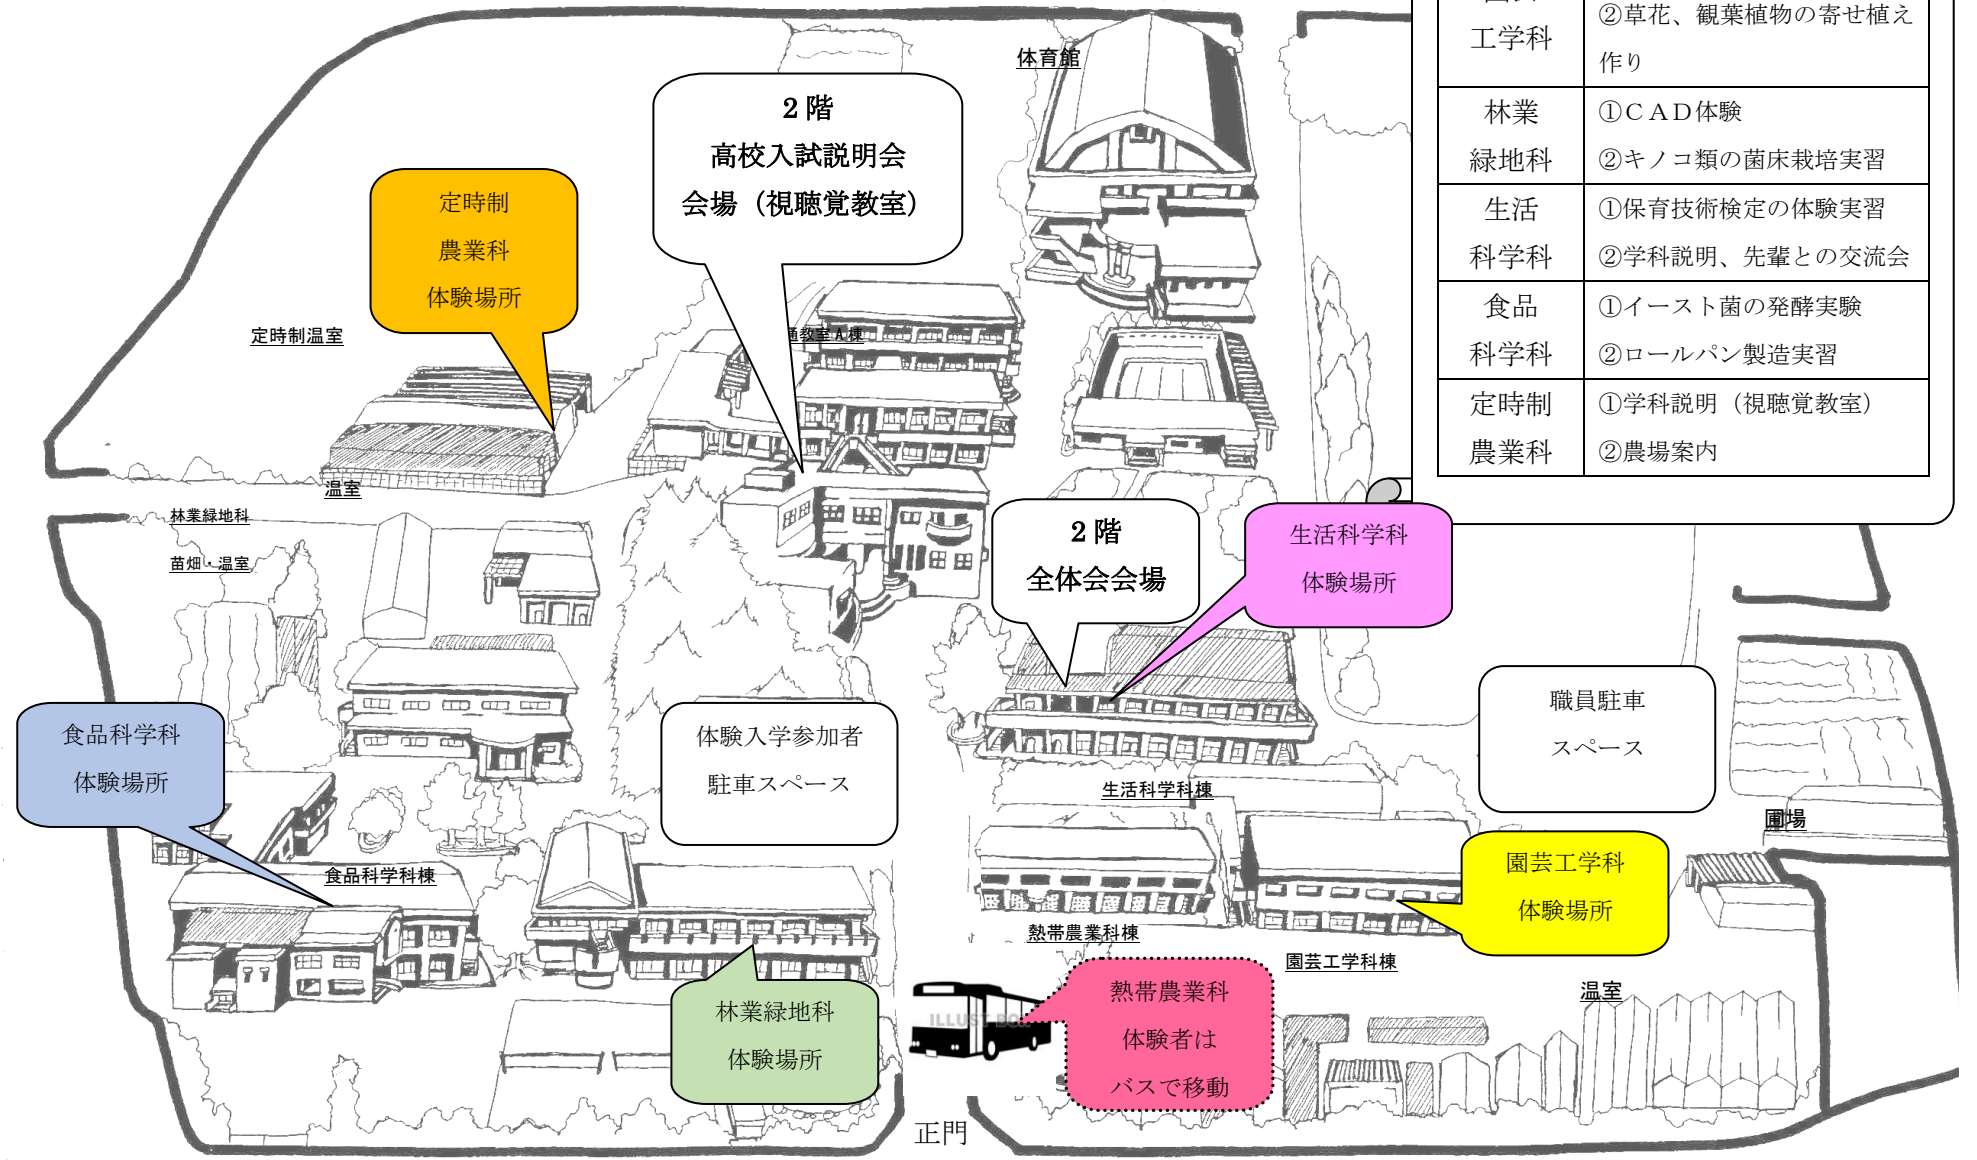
| 工学科 | ②草花、観葉植物の寄せ植え作り |
|---|---|
| 林業緑地科 | ①ＣＡＤ体験<br>②キノコ類の菌床栽培実習 |
| 生活科学科 | ①保育技術検定の体験実習<br>②学科説明、先輩との交流会 |
| 食品科学科 | ①イースト菌の発酵実験<br>②ロールパン製造実習 |
| 定時制農業科 | ①学科説明（視聴覚教室）<br>②農場案内 |

体育館

２階
高校入試説明会
会場（視聴覚教室）

定時制
農業科
体験場所

定時制温室

普通教室Ａ棟

温室

林業緑地科

苗畑・温室

２階
全体会会場

生活科学科
体験場所

職員駐車
スペース

体験入学参加者
駐車スペース

食品科学科
体験場所

生活科学科棟

園場

食品科学科棟

園芸工学科
体験場所

熱帯農業科棟

園芸工学科棟

熱帯農業科
体験者は
バスで移動

温室

林業緑地科
体験場所

正門